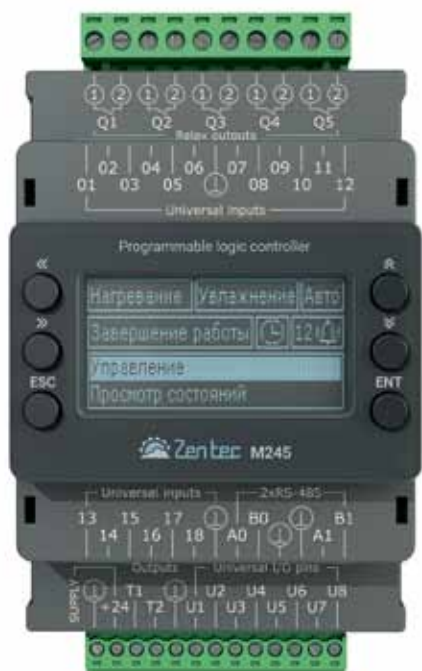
1 2 1 2 1 2 1 2 1 2
Q1 Q2 Q3 Q4 Q5
Relay outputs

02 04 06 07 09 11
01 03 05 08 10 12
Universal inputs

Programmable logic controller

«
»
ESC
R
ENT

Нагревание Увлажнение Авто
Завершение работы 12
Управление
Просмотр состояний

Zentec M245

Universal inputs
13 15 17
14 16 18 A0
2xRS-485
B0 B1
A1

Outputs
T1 U2 U4 U6 U8
+24 T2 U1 U3 U5 U7
Universal I/O pins
SUPPLY